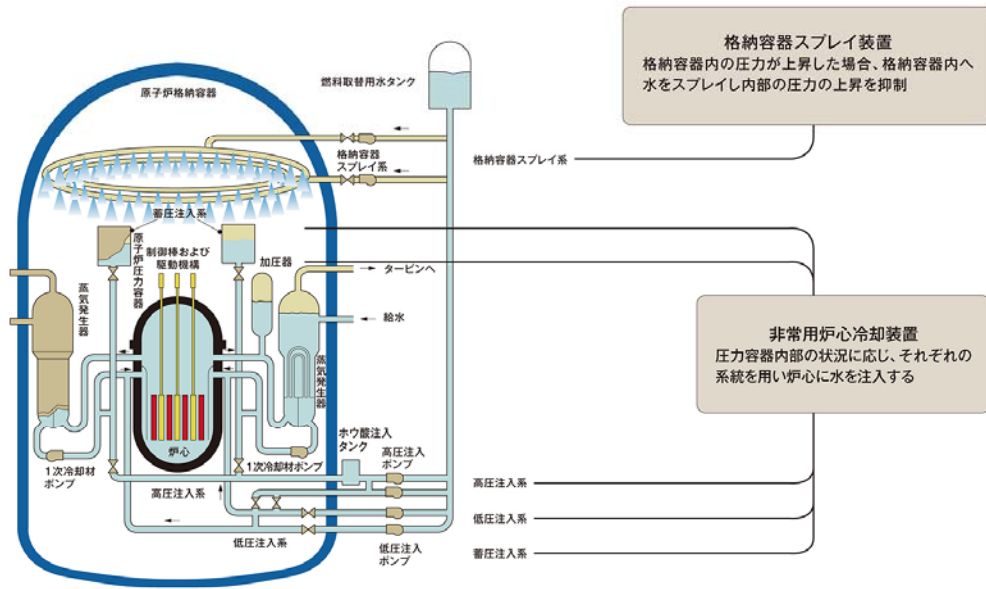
格納容器スプレイ装置
格納容器内の圧力が上昇した場合、格納容器内へ水をスプレイし内部の圧力の上昇を抑制

燃料取替用水タンク

原子炉格納容器

格納容器スプレイ系

格納容器スプレイ系

蓄圧注入系

原子炉圧力容器

制御棒および駆動機構

加圧器

タービンへ

給水

蒸気発生器

蒸気発生器

炉心

非常用炉心冷却装置
圧力容器内部の状況に応じ、それぞれの系統を用い炉心に水を注入する

ホウ酸注入タンク

高圧注入ポンプ

1次冷却材ポンプ

1次冷却材ポンプ

高圧注入系

高圧注入系

低圧注入系

低圧注入系

低圧注入ポンプ

蓄圧注入系